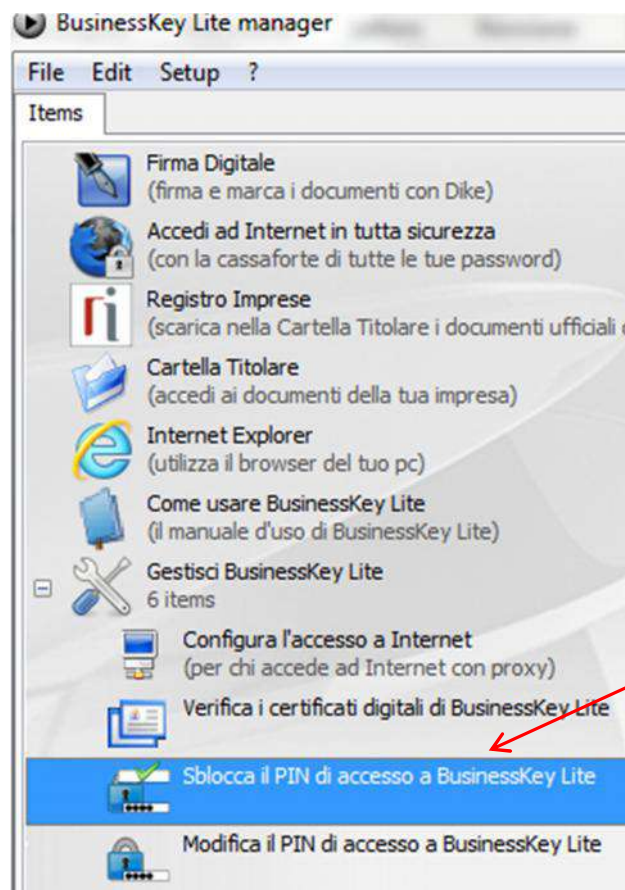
BusinessKey Lite manager

File Edit Setup ?

Items

Firma Digitale
(firma e marca i documenti con Dike)

Accedi ad Internet in tutta sicurezza
(con la cassaforte di tutte le tue password)

Registro Imprese
(scarica nella Cartella Titolare i documenti ufficiali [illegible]

Cartella Titolare
(accedi ai documenti della tua impresa)

Internet Explorer
(utilizza il browser del tuo pc)

Come usare BusinessKey Lite
(il manuale d'uso di BusinessKey Lite)

Gestisci BusinessKey Lite
6 items

Configura l'accesso a Internet
(per chi accede ad Internet con proxy)

Verifica i certificati digitali di BusinessKey Lite

Sblocca il PIN di accesso a BusinessKey Lite

Modifica il PIN di accesso a BusinessKey Lite